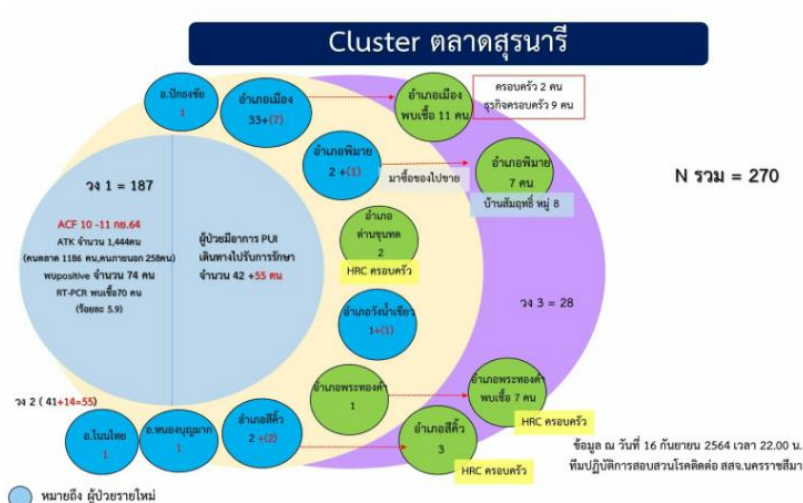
Cluster ตลาดสุรนารี

อ.ปักธงชัย
1

อำเภอเมือง
33+(7)

อำเภอเมือง
พบเชื้อ 11 คน

ครอบครัว 2 คน
ธุรกิจครอบครัว 9 คน

อำเภอพิมาย
2 +(1)

มาซื้อของไปขาย

อำเภอพิมาย
7 คน

บ้านส้มอุทัย หมู่ 8

N รวม = 270

วง 1 = 187

ACF 10 -11 กย.64
ATK จำนวน 1,444คน
(คนตลาด 1186 คน,คนภายนอก 258คน)
พบpositive จำนวน 74 คน
RT-PCR พบเชื้อ70 คน
(ร้อยละ 5.9)

ผู้ป่วยมีอาการ PUI
เดินทางไปรับการรักษา
จำนวน 42 +55 คน

อำเภอ
ด่านขุนทด
2

HRC ครอบครัว

อำเภอวังน้ำเขียว
1+(1)

วง 3 = 28

วง 2 ( 41+14=55)

อำเภอพระทองคำ
1

อำเภอพระทองคำ
พบเชื้อ 7 คน

HRC ครอบครัว

อ.โนนไทย
1

อ.หนองบุญมาก
1

อำเภอสีคิ้ว
2 +(2)

อำเภอสีคิ้ว
3

HRC ครอบครัว

ข้อมูล ณ วันที่ 16 กันยายน 2564 เวลา 22.00 น.
ทีมปฏิบัติการสอบสวนโรคติดต่อ สสจ.นครราชสีมา

หมายถึง ผู้ป่วยรายใหม่